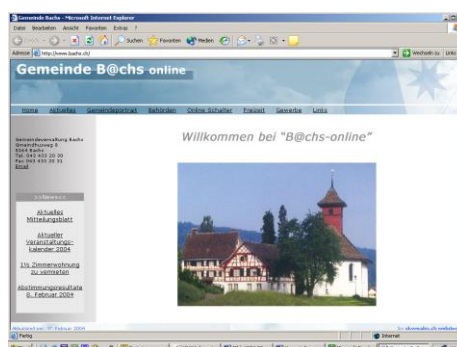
Gemeinde Bachs - Microsoft Internet Explorer

Datei Bearbeiten Ansicht Favoriten Extras ?

Suchen Favoriten Medien

Adresse http://www.bachs.ch/

Wechseln zu Links

Gemeinde B@chs online

Home Aktuelles Gemeindeportrait Behörden Online Schalter Freizeit Gewerbe Links

Gemeindeverwaltung Bachs
Gmeindhusweg 8
8164 Bachs
Tel. 043 433 20 30
Fax 043 433 20 31
Email

>> News <<

Aktuelles Mitteilungsblatt

Aktueller Veranstaltungs-kalender 2004

1½ Zimmerwohnung zu vermieten

Abstimmungsresultate 8. Februar 2004

Willkommen bei "B@chs-online"

Aktualisiert am: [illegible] Februar 2004

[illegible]

Fertig

Internet